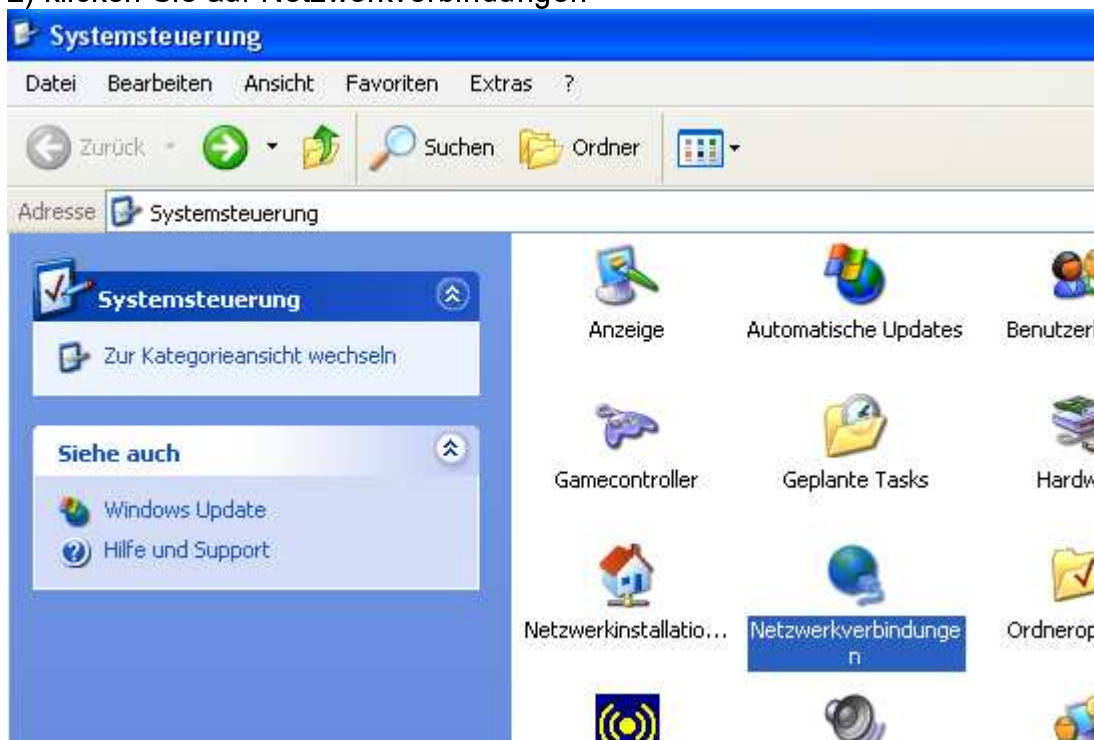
2) Klicken Sie auf Netzwerkverbindungen

Systemsteuerung

Datei Bearbeiten Ansicht Favoriten Extras ?

Zurück Suchen Ordner

Adresse Systemsteuerung

Systemsteuerung

Zur Kategorieansicht wechseln

Siehe auch

Windows Update

Hilfe und Support

Anzeige

Automatische Updates

Benutzer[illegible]

Gamecontroller

Geplante Tasks

Hardw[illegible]

Netzwerkinstallatio...

Netzwerkverbindungen

Ordnerop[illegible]